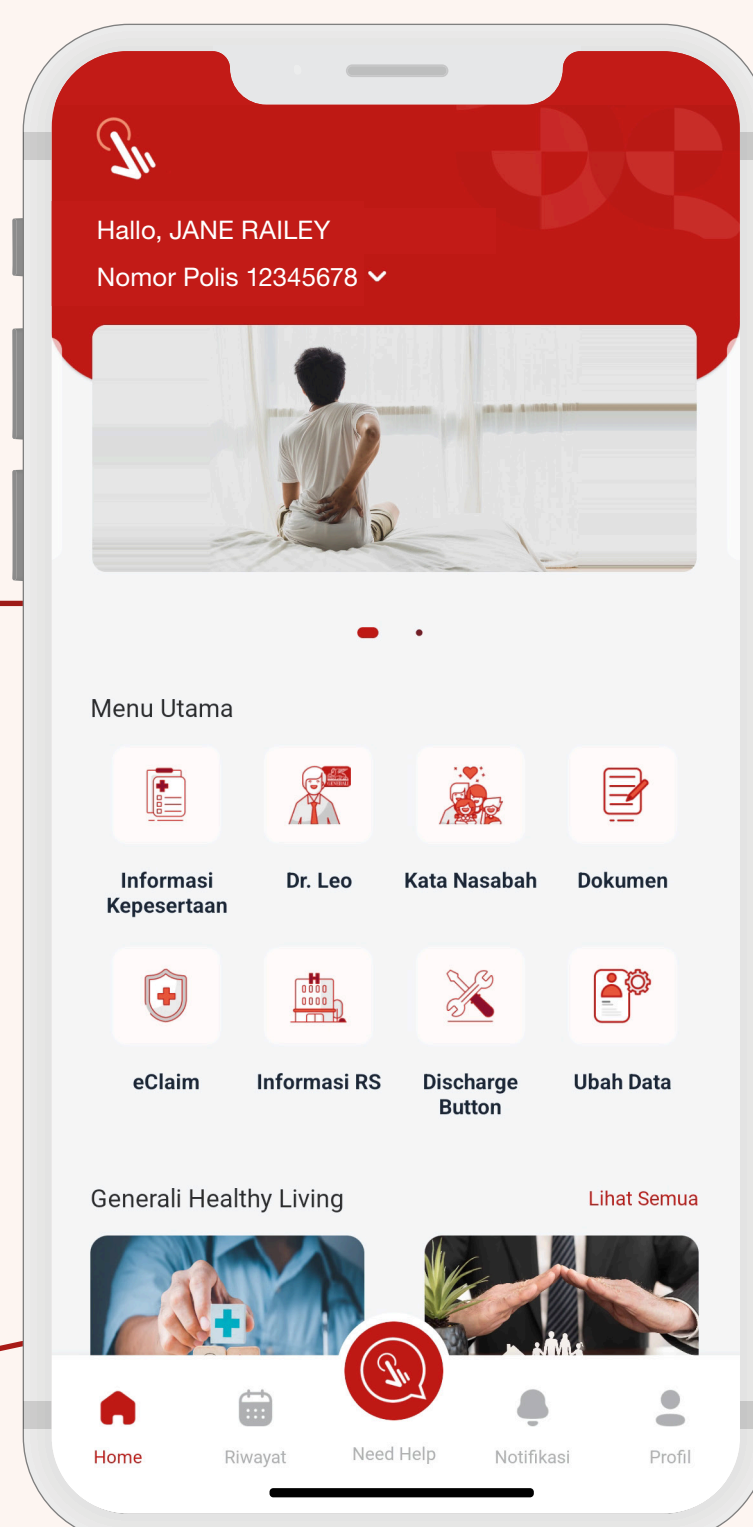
Hallo, JANE RAILEY
Nomor Polis 12345678

Menu Utama

Informasi Kepesertaan
Dr. Leo
Kata Nasabah
Dokumen

eClaim
Informasi RS
Discharge Button
Ubah Data

Generali Healthy Living
Lihat Semua

Home
Riwayat
Need Help
Notifikasi
Profil